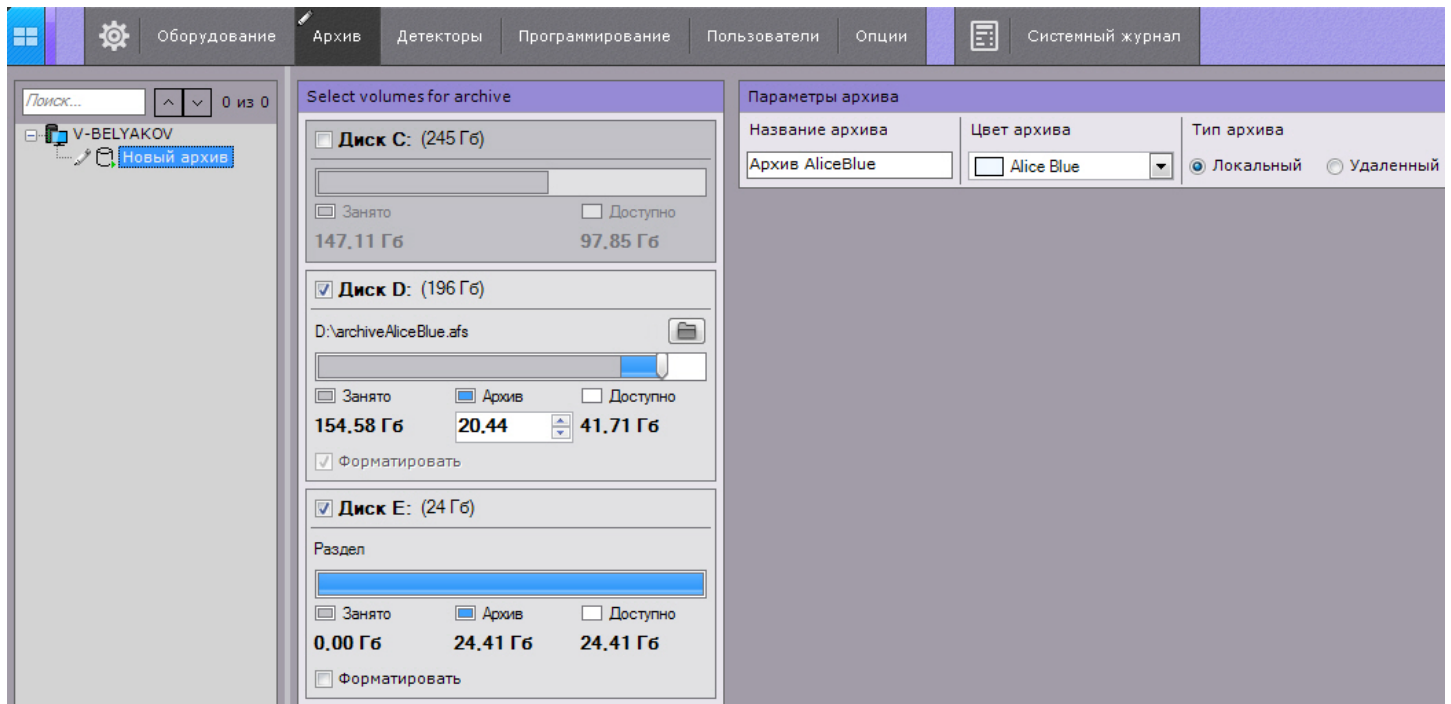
Оборудование Архив Детекторы Программирование Пользователи Опции Системный журнал

Поиск... 0 из 0

V-BELYAKOV
Новый архив

Select volumes for archive

Диск C: (245 Гб)
Занято Доступно
147,11 Гб 97,85 Гб

Диск D: (196 Гб)
D:\archiveAliceBlue.afs
Занято Архив Доступно
154,58 Гб 20,44 41,71 Гб
Форматировать

Диск E: (24 Гб)
Раздел
Занято Архив Доступно
0,00 Гб 24,41 Гб 24,41 Гб
Форматировать

Параметры архива

| Название архива | Цвет архива | Тип архива |
|---|---|---|
| Архив AliceBlue | Alice Blue | Локальный Удаленный |